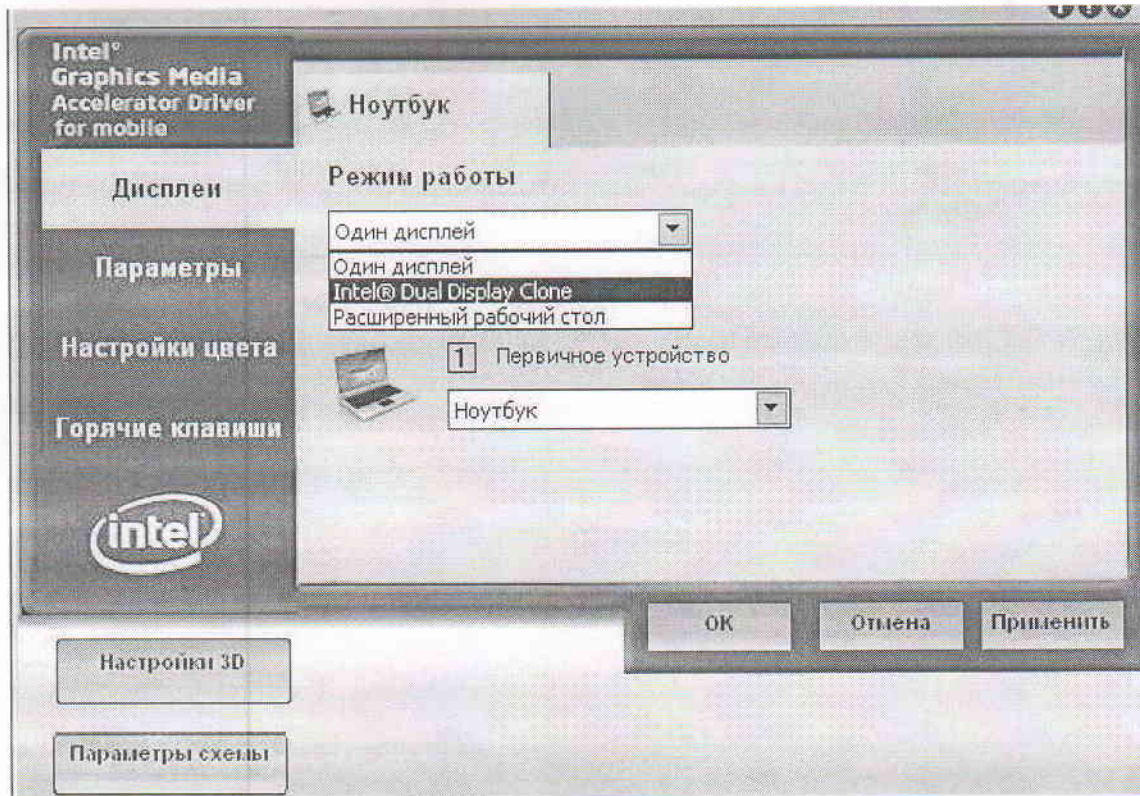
Intel® Graphics Media Accelerator Driver for mobile

Ноутбук

Дисплеи

Режим работы

Один дисплей

Один дисплей
Intel® Dual Display Clone
Расширенный рабочий стол

Параметры

Настройки цвета

1 Первичное устройство

Ноутбук

Горячие клавиши

intel

OK

Отмена

Применить

Настройки 3D

Параметры схемы